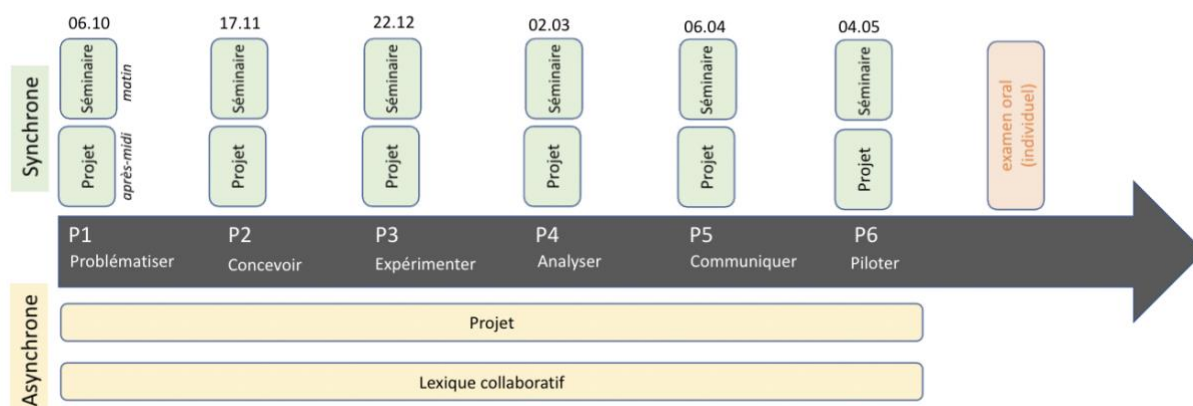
Synchrone

06.10
Séminaire
matin
Projet
après-midi

17.11
Séminaire
Projet

22.12
Séminaire
Projet

02.03
Séminaire
Projet

06.04
Séminaire
Projet

04.05
Séminaire
Projet

examen oral (individuel)

P1 Problématiser
P2 Concevoir
P3 Expérimenter
P4 Analyser
P5 Communiquer
P6 Piloter

Asynchrone

Projet

Lexique collaboratif